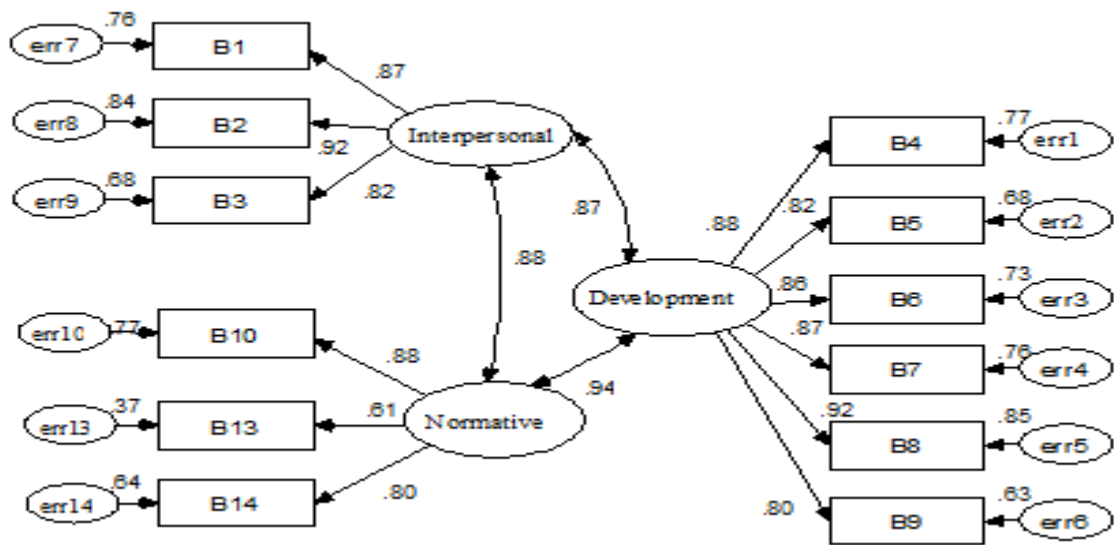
.76
err7
B1
.87
.84
err8
B2
.92
Interpersonal
.68
err9
B3
.82
.87
.88
.88
Development
err10
.77
B10
.88
.37
err13
B13
.61
Normative
.94
.64
err14
B14
.80
B4
.77
err1
.82
B5
.68
err2
.86
B6
.73
err3
.87
B7
.76
err4
.92
B8
.85
err5
.80
B9
.63
err6